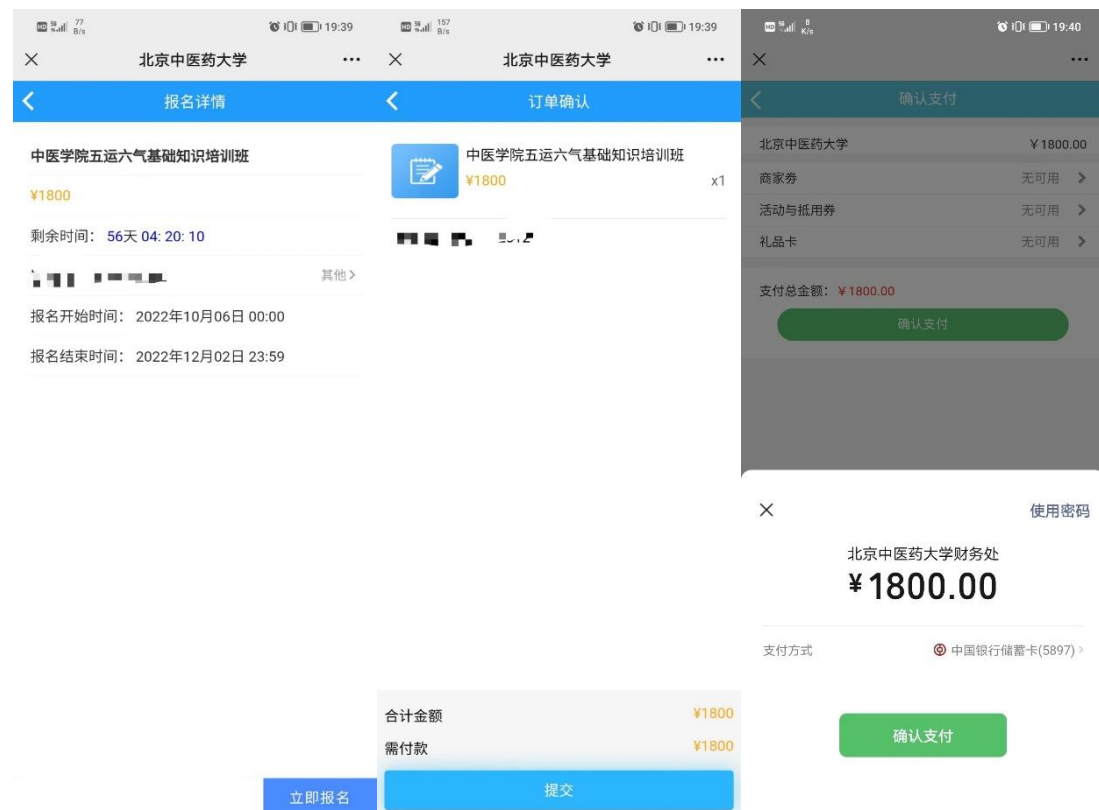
77 B/s 19:39

×
北京中医药大学
···

报名详情

中医学院五运六气基础知识培训班

¥1800

剩余时间：56天 04: 20: 10

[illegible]
其他 >

报名开始时间：2022年10月06日 00:00

报名结束时间：2022年12月02日 23:59

立即报名

157 B/s 19:39

×
北京中医药大学
···

订单确认

中医学院五运六气基础知识培训班
¥1800
x1

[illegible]

合计金额
¥1800

需付款
¥1800

提交

8 K/s 19:40

×
···

确认支付

北京中医药大学
¥1800.00

商家券
无可用 >

活动与抵用券
无可用 >

礼品卡
无可用 >

支付总金额：¥1800.00

确认支付

×
使用密码

北京中医药大学财务处

¥1800.00

支付方式
中国银行储蓄卡(5897) >

确认支付